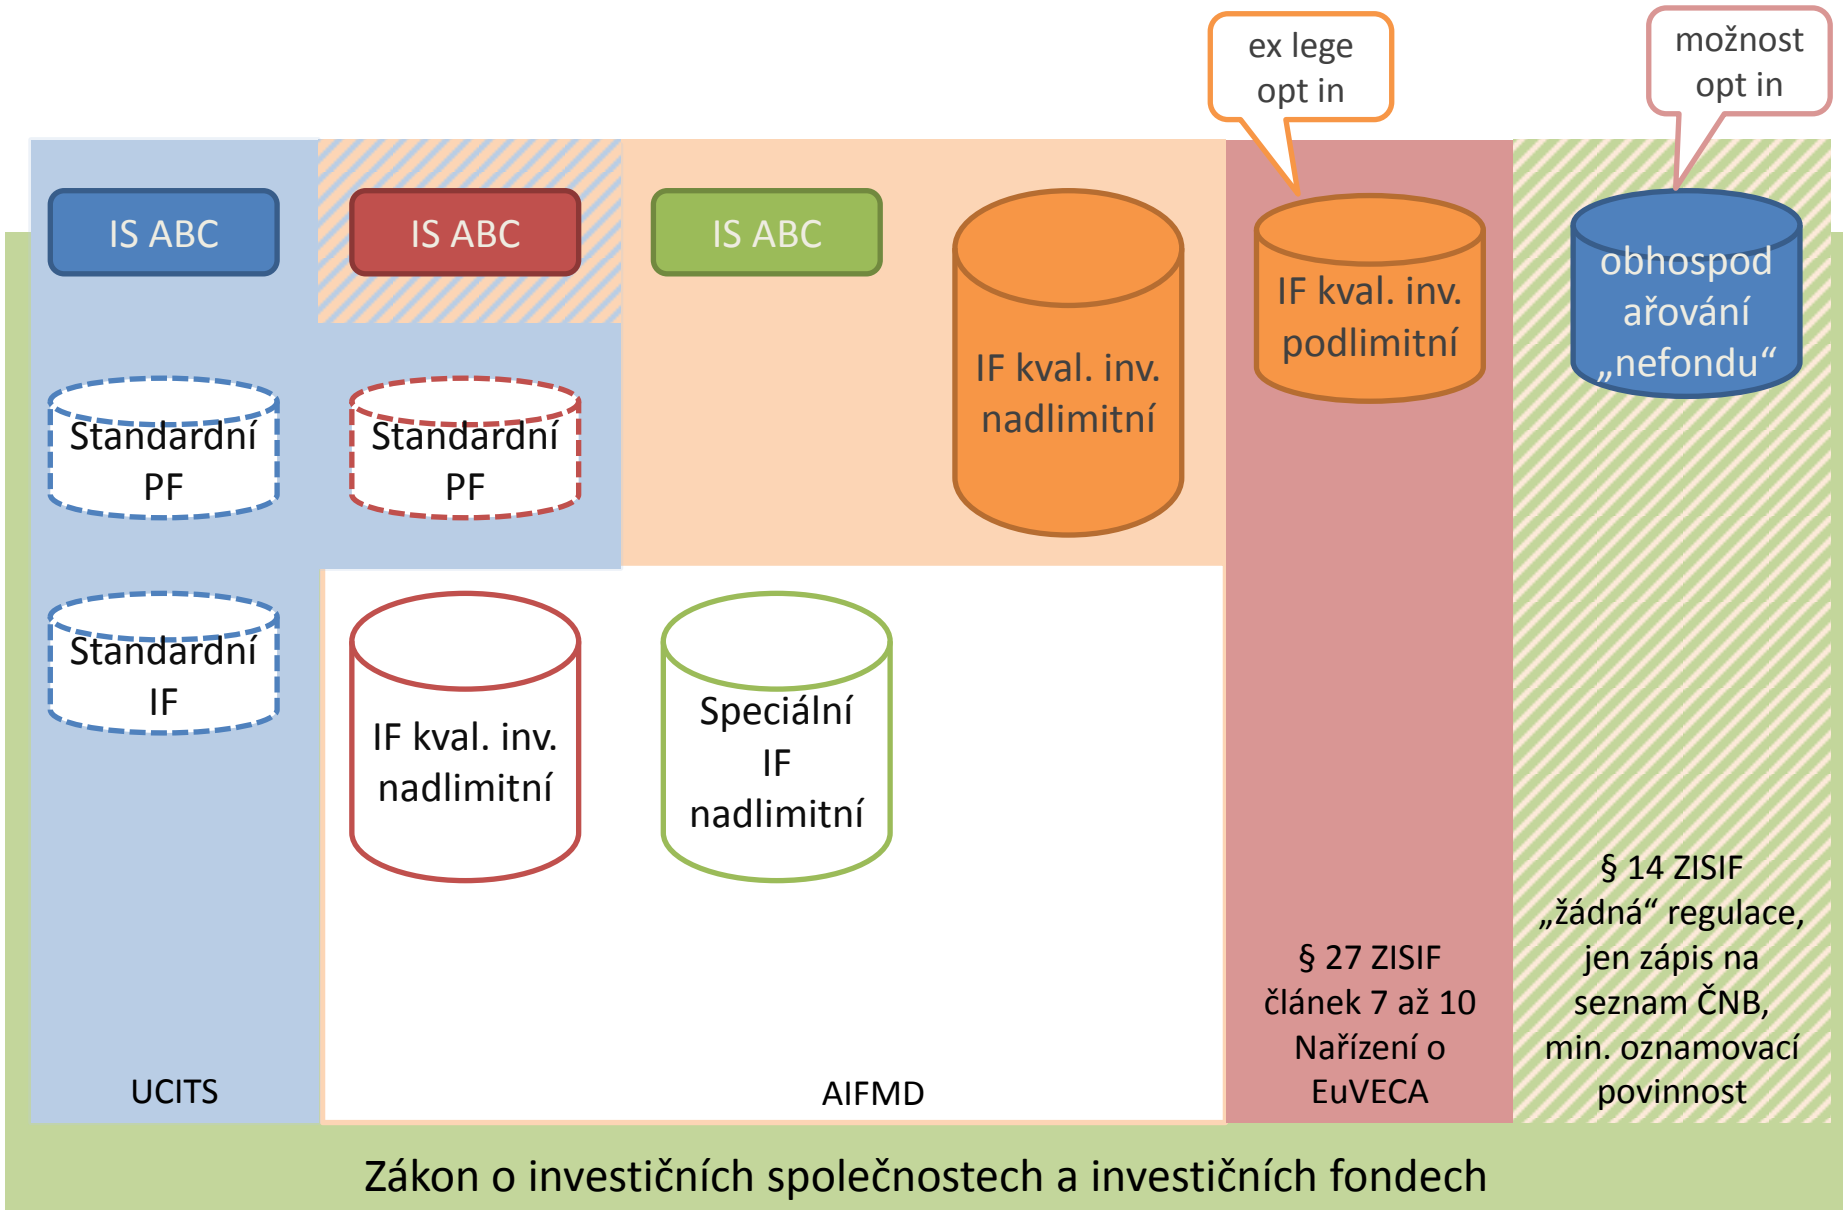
ex lege opt in

možnost opt in

IS ABC

IS ABC

IS ABC

IF kval. inv. nadlimitní

IF kval. inv. podlimitní

obhospodařování „nefondu“

Standardní PF

Standardní PF

Standardní IF

IF kval. inv. nadlimitní

Speciální IF nadlimitní

§ 14 ZISIF „žádná“ regulace, jen zápis na seznam ČNB, min. oznamovací povinnost

§ 27 ZISIF článek 7 až 10 Nařízení o EuVECA

UCITS

AIFMD

Zákon o investičních společnostech a investičních fondech